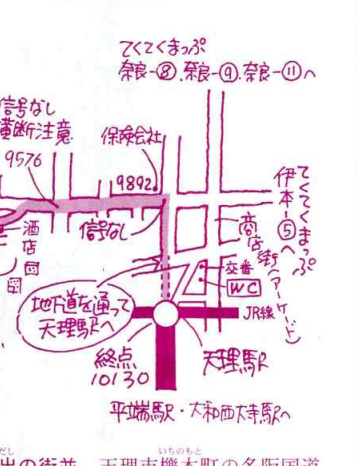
てくてくまっぷ
奈良-⑧.奈良-⑨.奈良-⑪へ

信号なし
横断注意

9576

保険会社

9892

酒
店

信号なし

商店街(アーケード)

てくてくまっぷ
伊本-⑤へ

交番
WC

地下道を通って
天理駅へ

JR線

終点
10130

天理駅

平端駅・大和西大寺駅へ

出の街並 天理市櫟本町の名阪国道